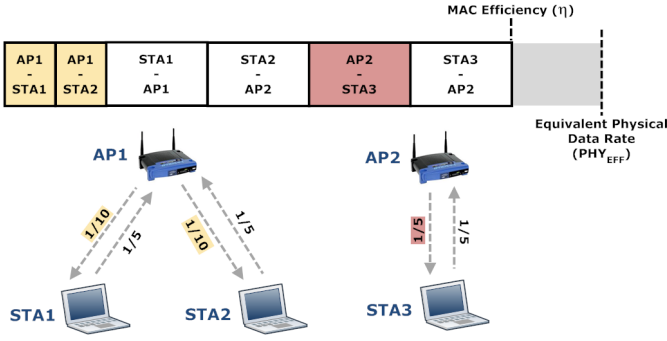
MAC Efficiency (η)

| AP1 - STA1 | AP1 - STA2 | STA1 - AP1 | STA2 - AP2 | AP2 - STA3 | STA3 - AP2 |
|---|---|---|---|---|---|

Equivalent Physical Data Rate ($PHY_{EFF}$)

AP1

AP2

1/10

1/5

1/10

1/5

1/5

1/5

STA1

STA2

STA3